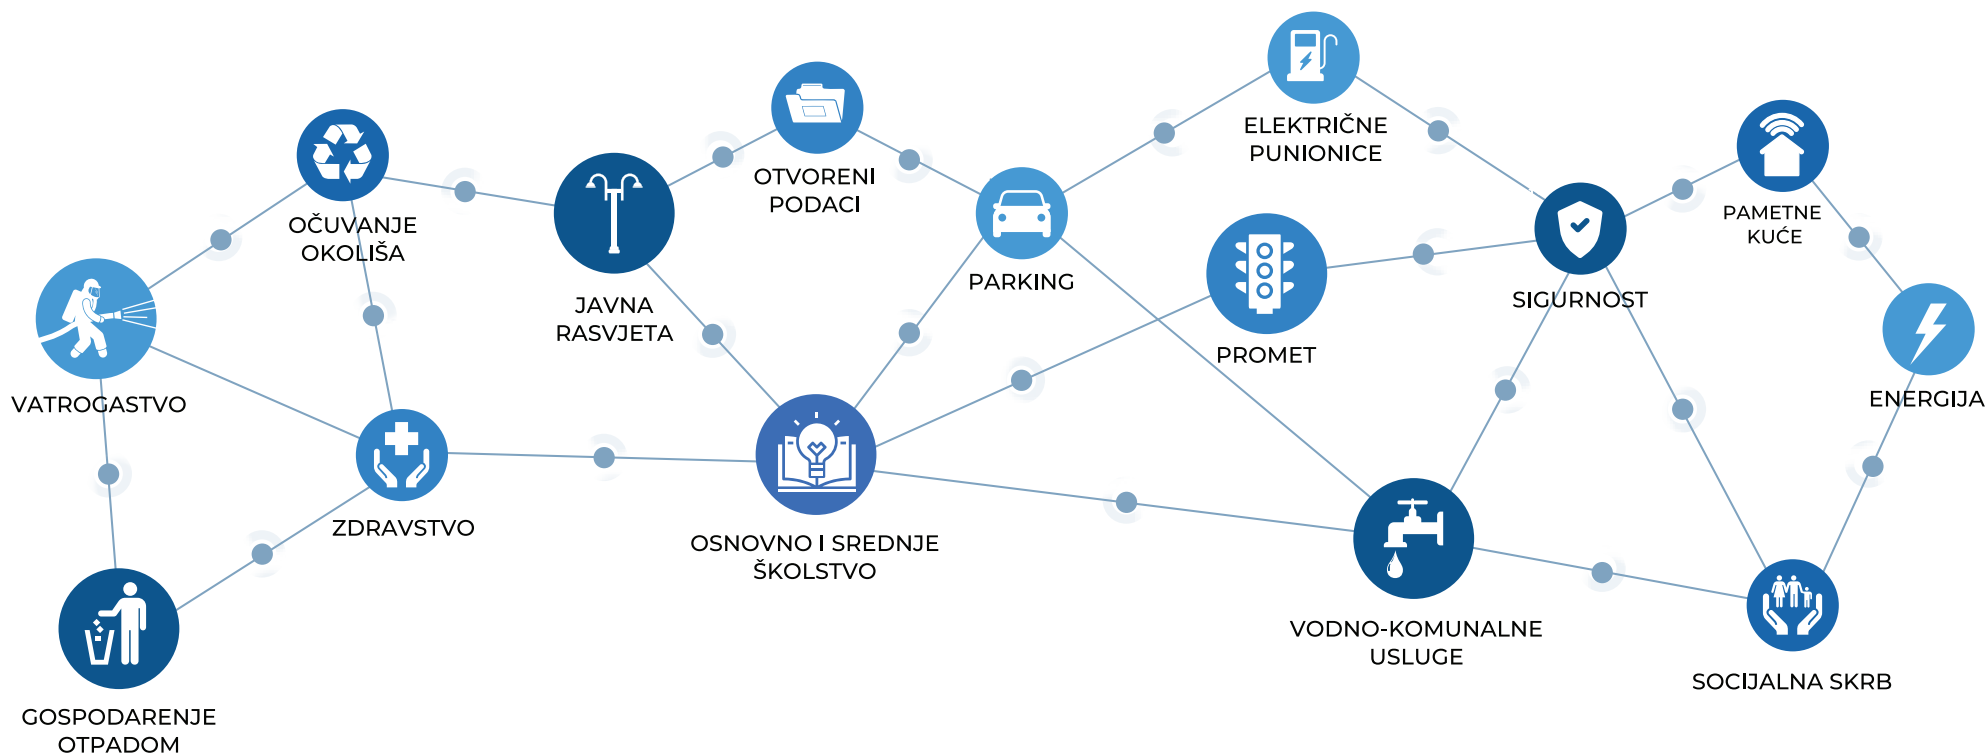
ELEKTRIČNE PUNIONICE

OTVORENI PODACI

PAMETNE KUĆE

OČUVANJE OKOLIŠA

JAVNA RASVJETA

PARKING

SIGURNOST

PROMET

VATROGASTVO

ENERGIJA

ZDRAVSTVO

OSNOVNO I SREDNJE ŠKOLSTVO

VODNO-KOMUNALNE USLUGE

SOCIJALNA SKRB

GOSPODARENJE OTPADOM